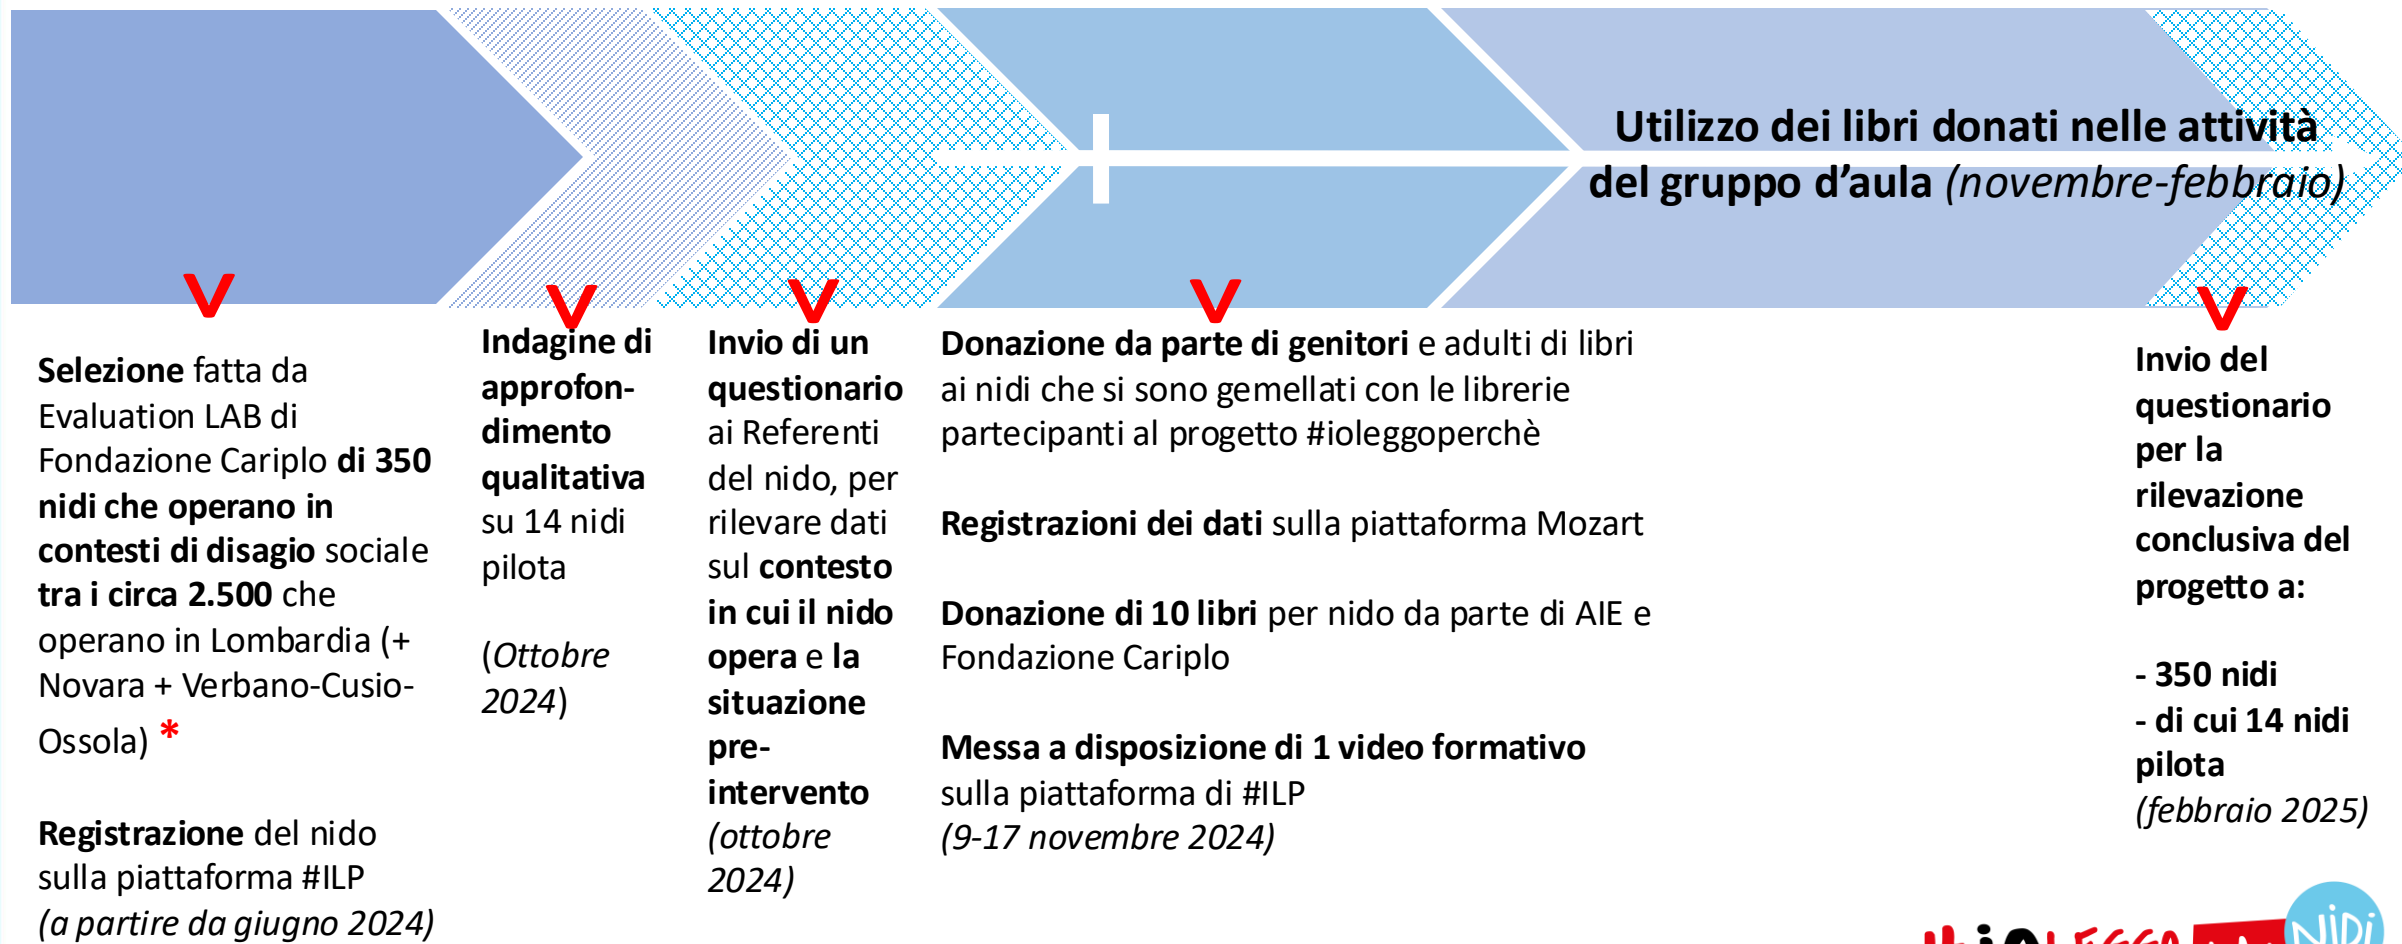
Utilizzo dei libri donati nelle attività del gruppo d'aula (novembre-febbraio)

Selezione fatta da Evaluation LAB di Fondazione Cariplo di 350 nidi che operano in contesti di disagio sociale tra i circa 2.500 che operano in Lombardia (+ Novara + Verbano-Cusio-Ossola) *

Registrazione del nido sulla piattaforma #ILP (a partire da giugno 2024)

Indagine di approfondimento qualitativa su 14 nidi pilota

(Ottobre 2024)

Invio di un questionario ai Referenti del nido, per rilevare dati sul contesto in cui il nido opera e la situazione pre-intervento (ottobre 2024)

Donazione da parte di genitori e adulti di libri ai nidi che si sono gemellati con le librerie partecipanti al progetto #ioleggoperchè

Registrazioni dei dati sulla piattaforma Mozart

Donazione di 10 libri per nido da parte di AIE e Fondazione Cariplo

Messa a disposizione di 1 video formativo sulla piattaforma di #ILP (9-17 novembre 2024)

Invio del questionario per la rilevazione conclusiva del progetto a:

- 350 nidi
- di cui 14 nidi pilota
(febbraio 2025)

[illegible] NIDI